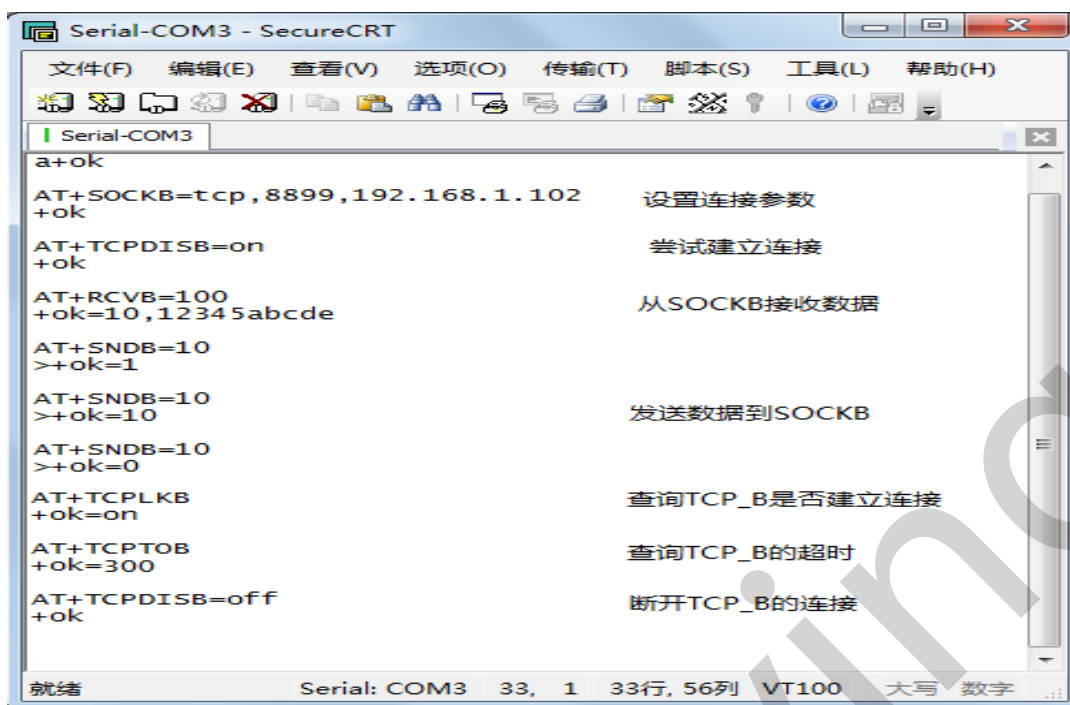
Serial-COM3 - SecureCRT

文件(F) 编辑(E) 查看(V) 选项(O) 传输(T) 脚本(S) 工具(L) 帮助(H)

Serial-COM3

a+ok

AT+SOCKB=tcp,8899,192.168.1.102
+ok
设置连接参数

AT+TCPDISB=on
+ok
尝试建立连接

AT+RCVB=100
+ok=10,12345abcde
从SOCKB接收数据

AT+SNDB=10
>+ok=1

AT+SNDB=10
>+ok=10
发送数据到SOCKB

AT+SNDB=10
>+ok=0

AT+TCPLKB
+ok=on
查询TCP_B是否建立连接

AT+TCPTOB
+ok=300
查询TCP_B的超时

AT+TCPDISB=off
+ok
断开TCP_B的连接

就绪 Serial: COM3 33, 1 33行, 56列 VT100 大写 数字